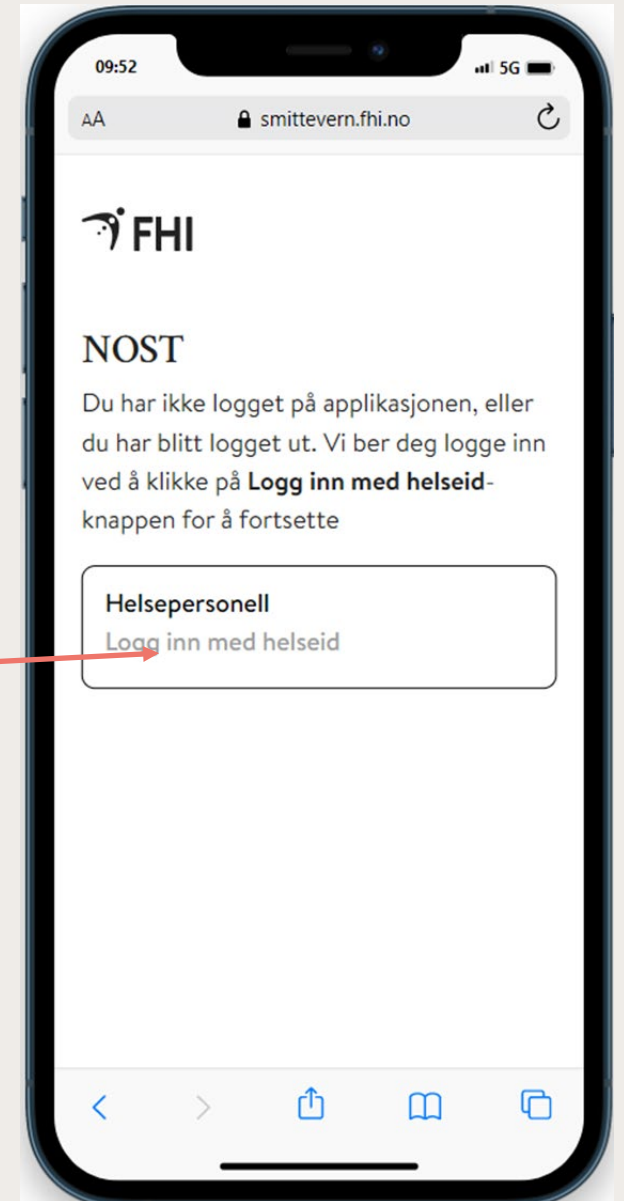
09:52

5G

AA

smittevern.fhi.no

FHI

NOST

Du har ikke logget på applikasjonen, eller du har blitt logget ut. Vi ber deg logge inn ved å klikke på **Logg inn med helseid**-knappen for å fortsette

Helsepersonell

Logg inn med helseid